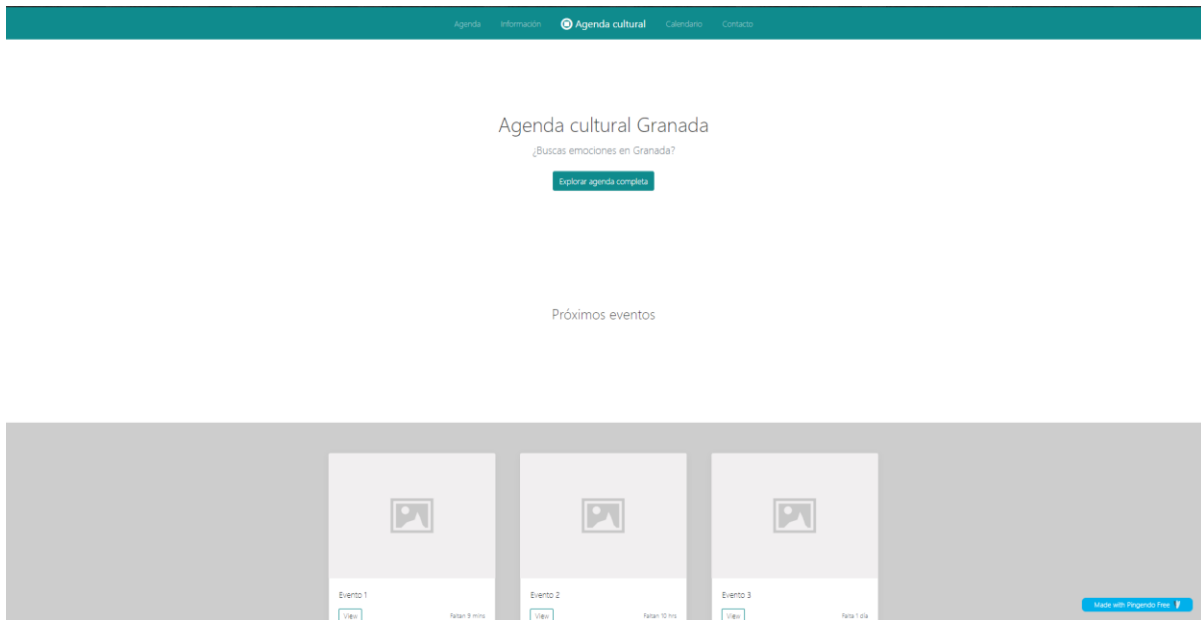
Agenda Información Agenda cultural Calendario Contacto

Agenda cultural Granada

¿Buscas emociones en Granada?

Explorar agenda completa

Próximos eventos

Evento 1

View

Faltan 9 mins

Evento 2

View

Faltan 10 hrs

Evento 3

View

Falta 1 día

Made with Pingendo Free